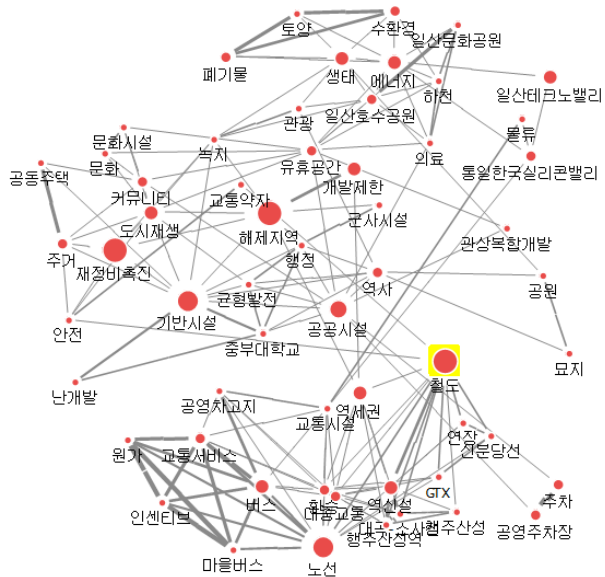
토양
수환경
일산문화공원
폐기물
생태
에너지
하천
일산테크노밸리
관광
일산호수공원
물류
문화시설
녹지
유휴공간
의료
통일한국실리콘밸리
공동주택
문화
개발제한
커뮤니티
교통약자
도시재생
해제지역
군사시설
주거
재정비촉진
행정
관상복합개발
역사
공원
균형발전
기반시설
안전
공공시설
중부대학교
묘지
철도
난개발
공영차고지
역세권
교통시설
연장
원가
교통서비스
신분당선
GTX
주차
버스
환승
대중교통
역신설
인센티브
대곡소사선
행주산성
공영주차장
행주산성역
마을버스
노선